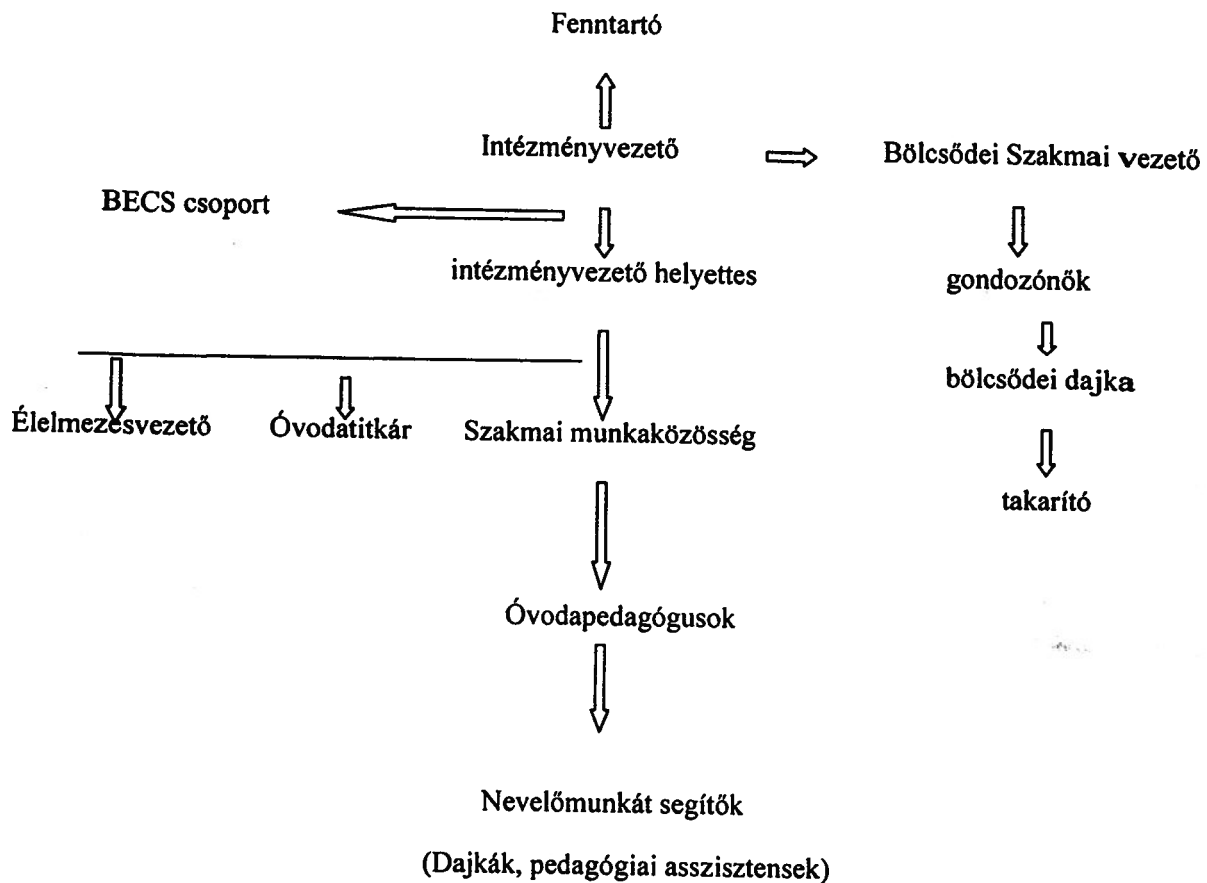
Fenntartó

Intézményvezető

Bölcsődei Szakmai vezető

BECS csoport

intézményvezető helyettes

gondozónők

bölcsődei dajka

Élelmezésvezető

Óvodatitkár

Szakmai munkaközösség

takarító

Óvodapedagógusok

Nevelőmunkát segítők

(Dajkák, pedagógiai asszisztensek)